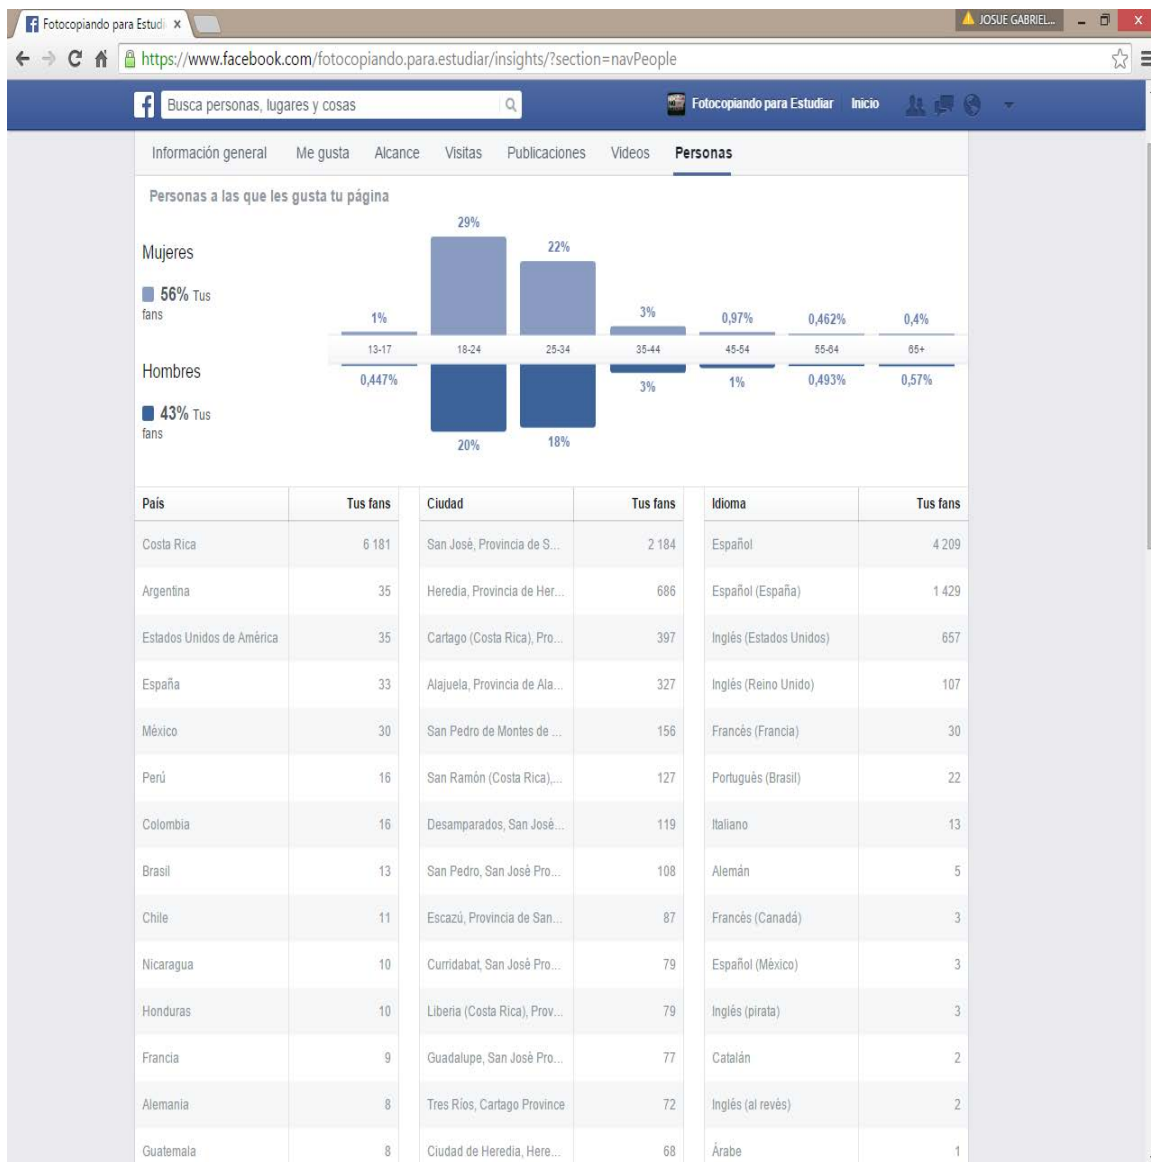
Fotocopiando para Estudi ×

JOSUE GABRIEL...

https://www.facebook.com/fotocopiando.para.estudiar/insights/?section=navPeople

Busca personas, lugares y cosas

Fotocopiando para Estudiar Inicio

Información general Me gusta Alcance Visitas Publicaciones Videos Personas

Personas a las que les gusta tu página

Mujeres

56% Tus fans

Hombres

43% Tus fans

| | 13-17 | 18-24 | 25-34 | 35-44 | 45-54 | 55-64 | 65+ |
|---|---|---|---|---|---|---|---|
| Mujeres | 1% | 29% | 22% | 3% | 0,97% | 0,462% | 0,4% |
| Hombres | 0,447% | 20% | 18% | 3% | 1% | 0,493% | 0,57% |

| País | Tus fans |
|---|---|
| Costa Rica | 6 181 |
| Argentina | 35 |
| Estados Unidos de América | 35 |
| España | 33 |
| México | 30 |
| Perú | 16 |
| Colombia | 16 |
| Brasil | 13 |
| Chile | 11 |
| Nicaragua | 10 |
| Honduras | 10 |
| Francia | 9 |
| Alemania | 8 |
| Guatemala | 8 |

| Ciudad | Tus fans |
|---|---|
| San José, Provincia de S... | 2 184 |
| Heredia, Provincia de Her... | 686 |
| Cartago (Costa Rica), Pro... | 397 |
| Alajuela, Provincia de Ala... | 327 |
| San Pedro de Montes de ... | 156 |
| San Ramón (Costa Rica),... | 127 |
| Desamparados, San José... | 119 |
| San Pedro, San José Pro... | 108 |
| Escazú, Provincia de San... | 87 |
| Curridabat, San José Pro... | 79 |
| Liberia (Costa Rica), Prov... | 79 |
| Guadalupe, San José Pro... | 77 |
| Tres Ríos, Cartago Province | 72 |
| Ciudad de Heredia, Here... | 68 |

| Idioma | Tus fans |
|---|---|
| Español | 4 209 |
| Español (España) | 1 429 |
| Inglés (Estados Unidos) | 657 |
| Inglés (Reino Unido) | 107 |
| Francés (Francia) | 30 |
| Portugués (Brasil) | 22 |
| Italiano | 13 |
| Alemán | 5 |
| Francés (Canadá) | 3 |
| Español (México) | 3 |
| Inglés (pirata) | 3 |
| Catalán | 2 |
| Inglés (al revés) | 2 |
| Árabe | 1 |